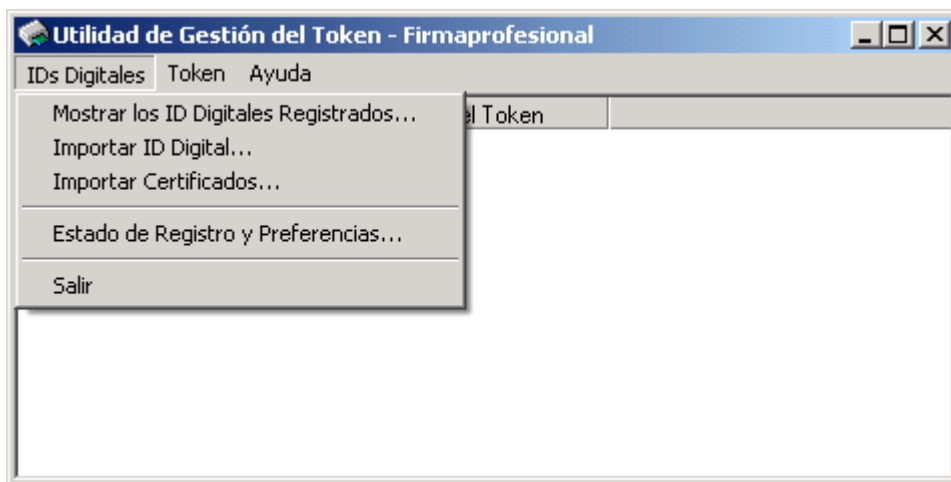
Utilidad de Gestión del Token - Firmaprofesional

IDs Digitales Token Ayuda

Mostrar los ID Digitales Registrados...
Importar ID Digital...
Importar Certificados...

Estado de Registro y Preferencias...

Salir

el Token